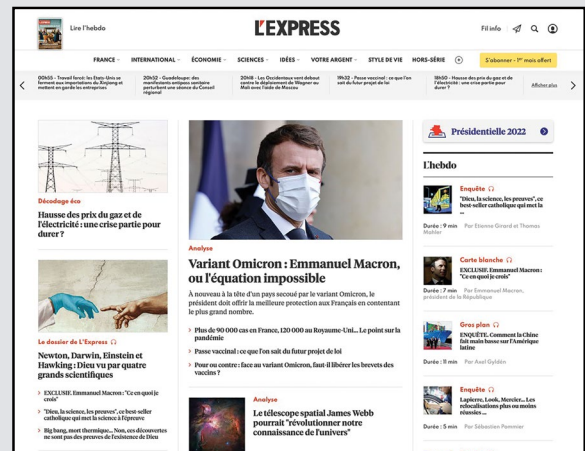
Lire l'hebdo

L'EXPRESS

Fil info

FRANCE · INTERNATIONAL · ÉCONOMIE · SCIENCES · IDÉES · VOTRE ARGENT · STYLE DE VIE · HORS-SÉRIE

S'abonner - 1er mois offert

00h55 - Travail forcé: les Etats-Unis se ferment aux importations du Xinjiang et mettent en garde les entreprises

20h52 - Guadeloupe: des manifestants antipass sanitaire perturbent une séance du Conseil régional

20h18 - Les Occidentaux vont débat contre le déploiement de Wagner au Mali avec l'aide de Moscou

19h32 - Passe vaccinal : ce que l'on sait du futur projet de loi

18h50 - Hausse des prix du gaz et de l'électricité : une crise partie pour durer ?

Afficher plus

Décodage éco

Hausse des prix du gaz et de l'électricité : une crise partie pour durer ?

Le dossier de L'Express

Newton, Darwin, Einstein et Hawking : Dieu vu par quatre grands scientifiques

EXCLUSIF. Emmanuel Macron : "Ce en quoi je crois"

"Dieu, la science, les preuves", ce best-seller catholique qui met la science à l'épreuve

Big bang, mort thermique... Non, ces découvertes ne sont pas des preuves de l'existence de Dieu

Analyse

Variant Omicron : Emmanuel Macron, ou l'équation impossible

À nouveau à la tête d'un pays secoué par le variant Omicron, le président doit offrir la meilleure protection aux Français en contentant le plus grand nombre.

Plus de 90 000 cas en France, 120 000 au Royaume-Uni... Le point sur la pandémie

Passe vaccinal : ce que l'on sait du futur projet de loi

Pour ou contre : face au variant Omicron, faut-il libérer les brevets des vaccins ?

Analyse

Le télescope spatial James Webb pourrait "révolutionner notre connaissance de l'univers"

Présidentielle 2022

L'hebdo

Enquête
"Dieu, la science, les preuves", ce best-seller catholique qui met la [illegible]
Durée : 9 min  Par Etienne Girard et Thomas Mahler

Carte blanche
EXCLUSIF. Emmanuel Macron : "Ce en quoi je crois"
Durée : 7 min  Par Emmanuel Macron, président de la République

Gros plan
ENQUÊTE. Comment la Chine fait main basse sur l'Amérique latine
Durée : 11 min  Par Axel Gyldén

Enquête
Lapierre, Look, Mercier... Les relocalisations plus ou moins réussies ...
Durée : 5 min  Par Sébastien Pommier